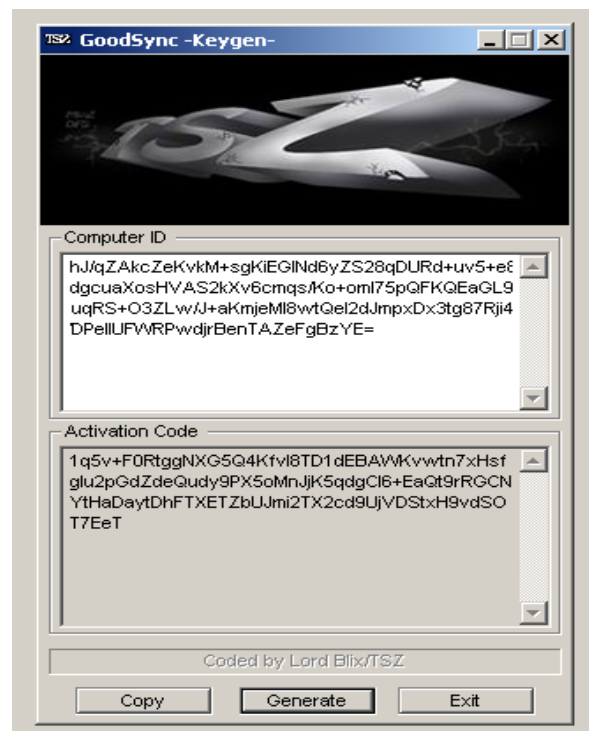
TSZ GoodSync -Keygen-

TSZ

Computer ID

hJ/qZAkcZeKvkM+sgKiEGINd6yZS28qDURd+uv5+e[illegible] dgcuaXosHVAS2kXv6cmqs/Ko+oml75pQFKQEaGL9 uqRS+O3ZLw/J+aKmjeMl8wtQel2dJmpxDx3tg87Rji4 DPellUFWRPwdjrBenTAZeFgBzYE=

Activation Code

1q5v+F0RtggNXG5Q4Kfvl8TD1dEBAWKvwtn7xHsf glu2pGdZdeQudy9PX5oMnJjK5qdgCl6+EaQt9rRGCN YtHaDaytDhFTXETZbUJmi2TX2cd9UjVDStxH9vdSO T7EeT

Coded by Lord Blix/TSZ

Copy

Generate

Exit